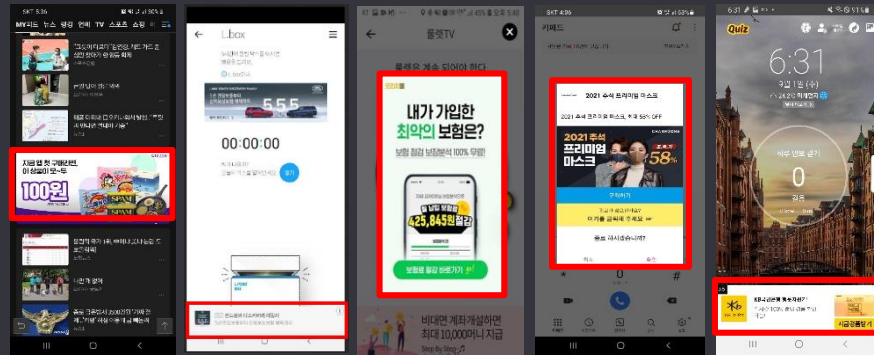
SKT 5:36

MY피드 뉴스 랭킹 연예 TV 스포츠 쇼핑

지금 앱 첫 구매라면, 이 상품이 모~두

100원

L.box

00:00:00

555

룰렛TV

내가 가입한 최악의 보험은?

보험 점검 보험분석 100% 무료!

425,845원 절감

보험료 절감 바로가기

비대면 계좌개설하면 최대 10,000머니 지급

SKT 4:36

키패드

2021 추석 프리미엄 마스크

2021 추석 프리미엄 마스크

58%

구매하기

6:31

Quiz

6:31

9월 1일 (수)

0

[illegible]